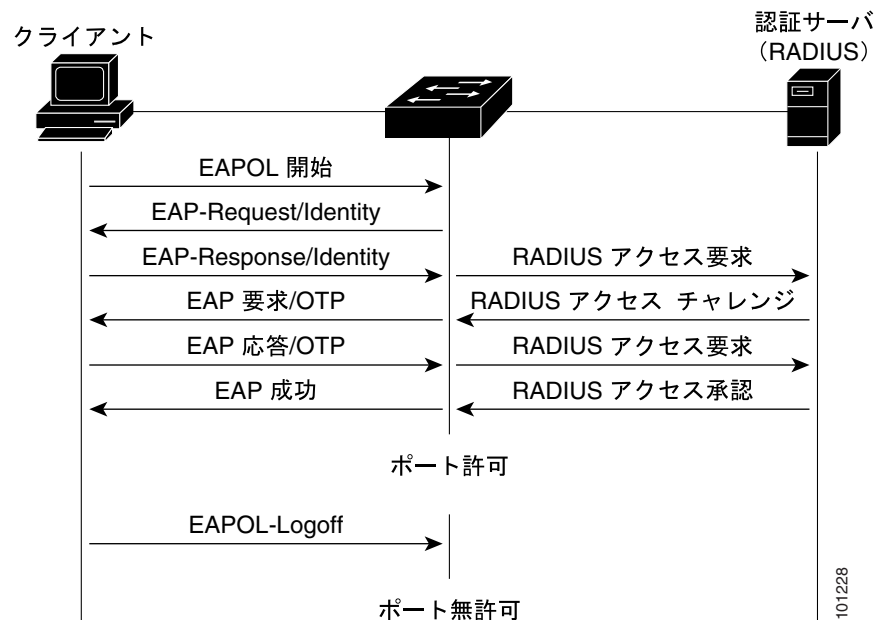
クライアント

認証サーバ
（RADIUS）

EAPOL 開始

EAP-Request/Identity

EAP-Response/Identity

RADIUS アクセス要求

EAP 要求/OTP

RADIUS アクセス チャレンジ

EAP 応答/OTP

RADIUS アクセス要求

EAP 成功

RADIUS アクセス承認

ポート許可

EAPOL-Logoff

ポート無許可

101228